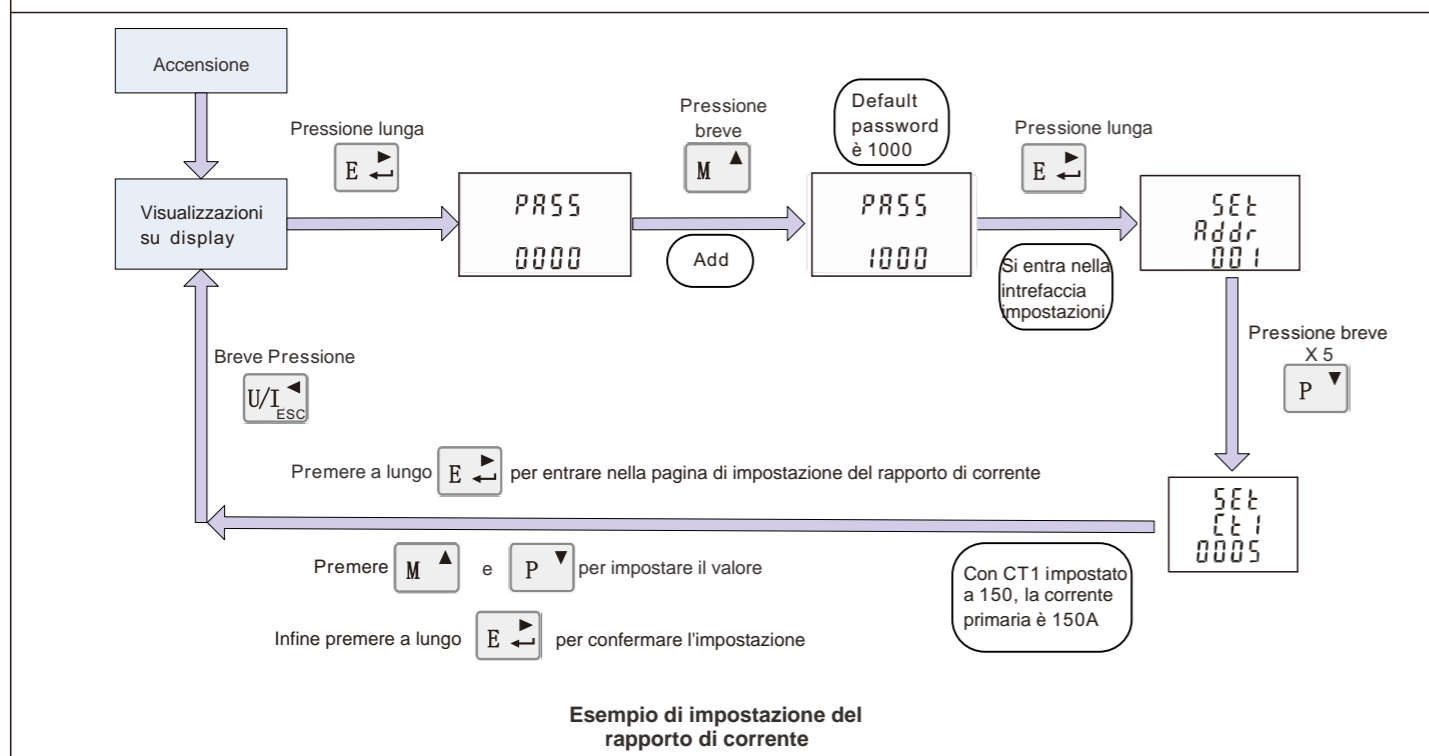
Accensione

Pressione lunga

E

Visualizzazioni su display

PASS
0000

Pressione breve

M

Add

Default password è 1000

PASS
1000

Pressione lunga

E

SEt
Addr
001

Si entra nella intrefaccia impostazioni

Pressione breve X 5

P

Breve Pressione

U/I ESC

Premere a lungo E per entrare nella pagina di impostazione del rapporto di corrente

SEt
Ct1
0005

Premere M e P per impostare il valore

Con CT1 impostato a 150, la corrente primaria è 150A

Infine premere a lungo E per confermare l'impostazione

Esempio di impostazione del rapporto di corrente